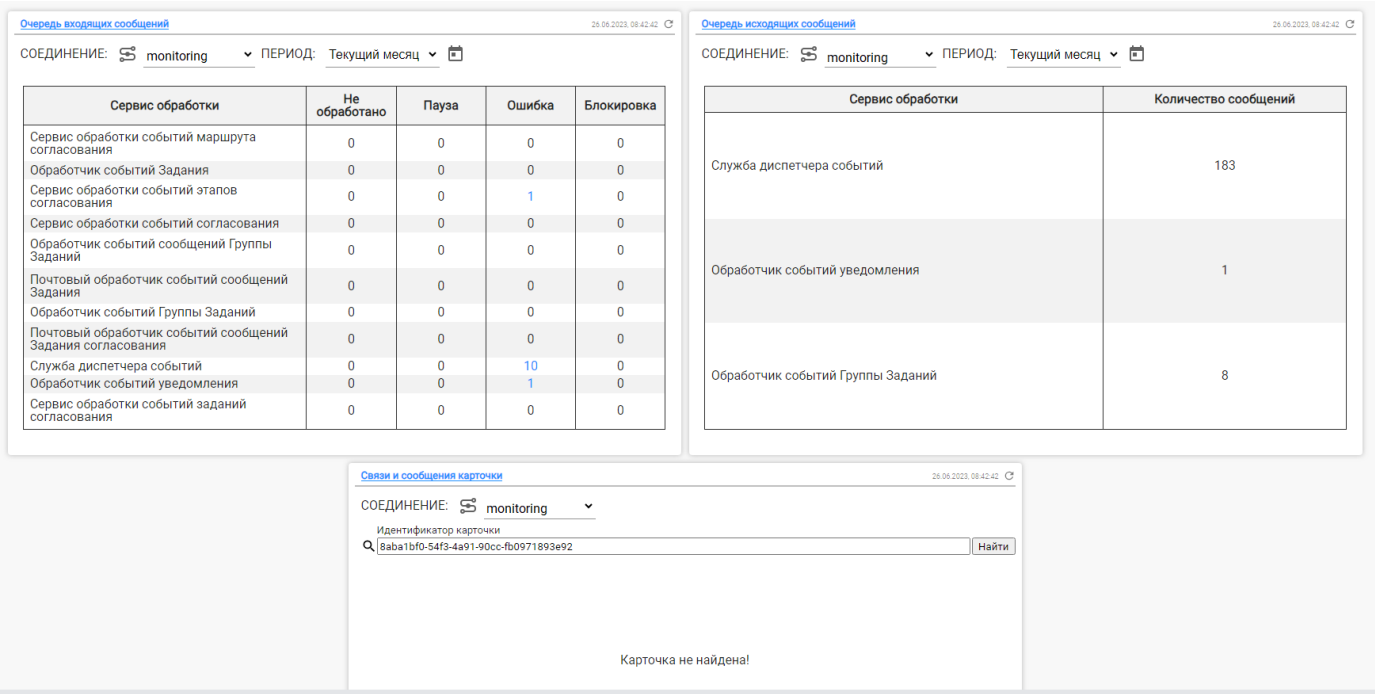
Очередь входящих сообщений
26.06.2023, 08:42:42

СОЕДИНЕНИЕ: monitoring ПЕРИОД: Текущий месяц

| Сервис обработки | Не обработано | Пауза | Ошибка | Блокировка |
|---|---|---|---|---|
| Сервис обработки событий маршрута согласования | 0 | 0 | 0 | 0 |
| Обработчик событий Задания | 0 | 0 | 0 | 0 |
| Сервис обработки событий этапов согласования | 0 | 0 | 1 | 0 |
| Сервис обработки событий согласования | 0 | 0 | 0 | 0 |
| Обработчик событий сообщений Группы Заданий | 0 | 0 | 0 | 0 |
| Почтовый обработчик событий сообщений Задания | 0 | 0 | 0 | 0 |
| Обработчик событий Группы Заданий | 0 | 0 | 0 | 0 |
| Почтовый обработчик событий сообщений Задания согласования | 0 | 0 | 0 | 0 |
| Служба диспетчера событий | 0 | 0 | 10 | 0 |
| Обработчик событий уведомления | 0 | 0 | 1 | 0 |
| Сервис обработки событий заданий согласования | 0 | 0 | 0 | 0 |

Очередь исходящих сообщений
26.06.2023, 08:42:42

СОЕДИНЕНИЕ: monitoring ПЕРИОД: Текущий месяц

| Сервис обработки | Количество сообщений |
|---|---|
| Служба диспетчера событий | 183 |
| Обработчик событий уведомления | 1 |
| Обработчик событий Группы Заданий | 8 |

Связи и сообщения карточки
26.06.2023, 08:42:42

СОЕДИНЕНИЕ: monitoring

Идентификатор карточки
8aba1bf0-54f3-4a91-90cc-fb0971893e92
Найти

Карточка не найдена!